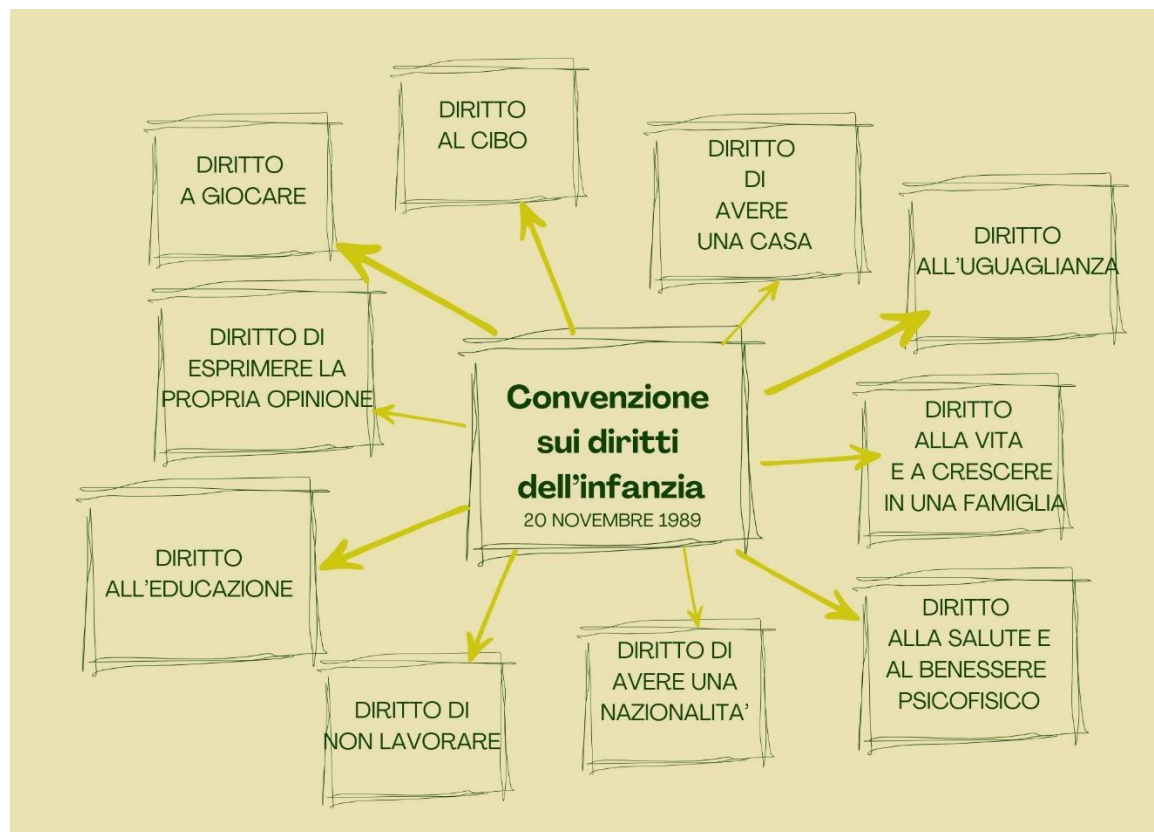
Convenzione sui diritti dell'infanzia
20 NOVEMBRE 1989

DIRITTO AL CIBO

DIRITTO A GIOCARE

DIRITTO DI AVERE UNA CASA

DIRITTO ALL'UGUAGLIANZA

DIRITTO DI ESPRIMERE LA PROPRIA OPINIONE

DIRITTO ALLA VITA E A CRESCERE IN UNA FAMIGLIA

DIRITTO ALL'EDUCAZIONE

DIRITTO ALLA SALUTE E AL BENESSERE PSICOFISICO

DIRITTO DI AVERE UNA NAZIONALITA'

DIRITTO DI NON LAVORARE